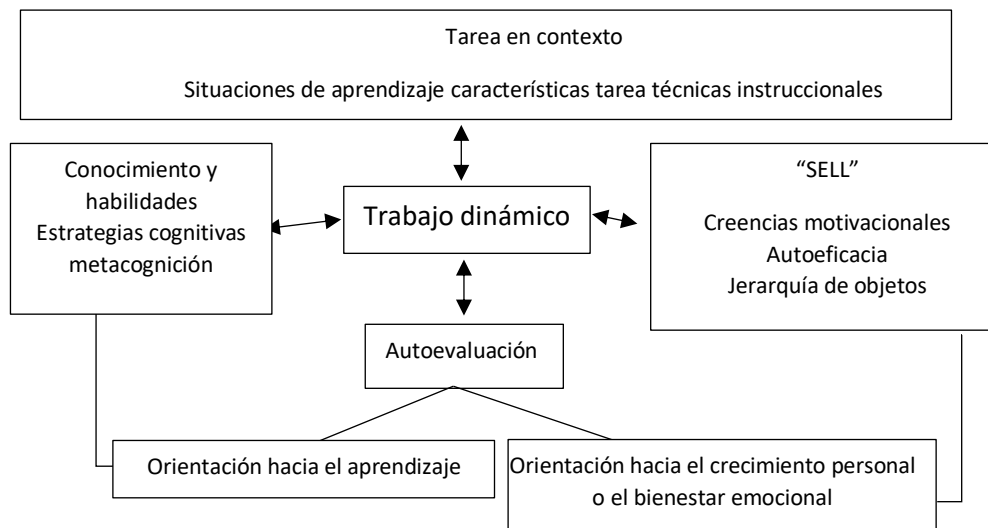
Tarea en contexto

Situaciones de aprendizaje características tarea técnicas instruccionales

Conocimiento y habilidades
Estrategias cognitivas
metacognición

Trabajo dinámico

"SELL"

Creencias motivacionales
Autoeficacia
Jerarquía de objetos

Autoevaluación

Orientación hacia el aprendizaje

Orientación hacia el crecimiento personal o el bienestar emocional